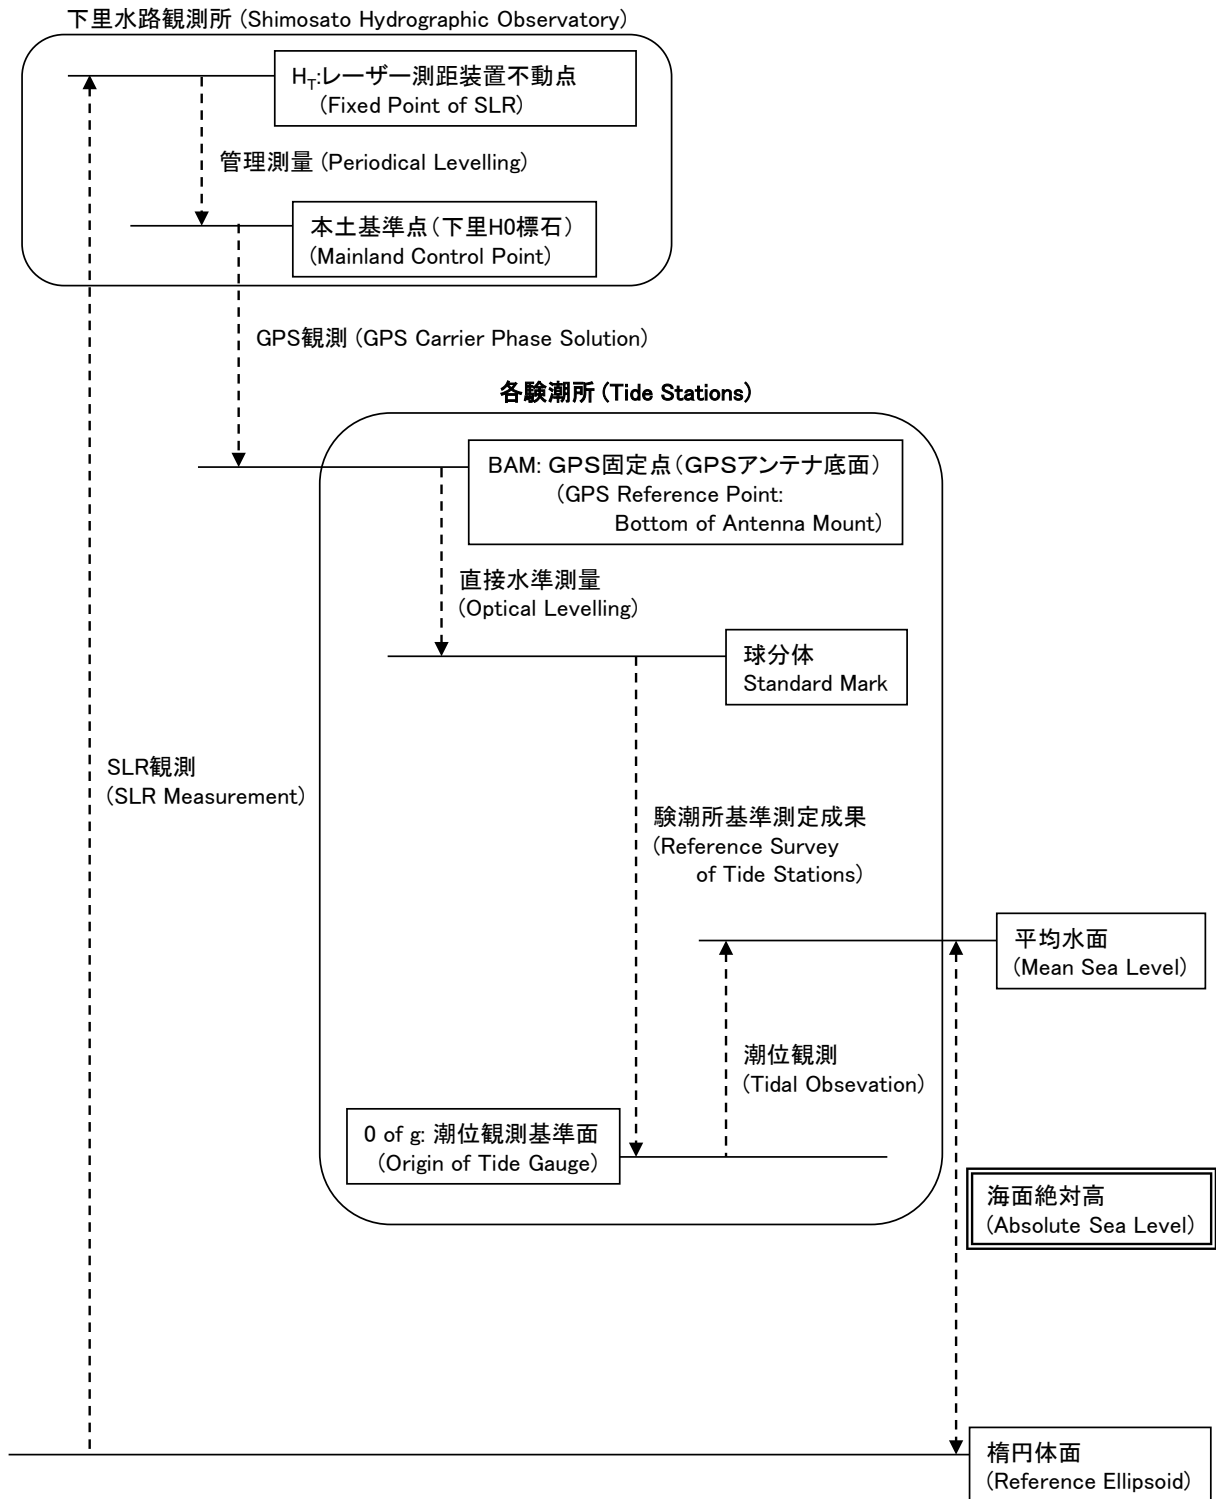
下里水路観測所 (Shimosato Hydrographic Observatory)

$H_T$:レーザー測距装置不動点
(Fixed Point of SLR)

管理測量 (Periodical Levelling)

本土基準点(下里H0標石)
(Mainland Control Point)

GPS観測 (GPS Carrier Phase Solution)

各験潮所 (Tide Stations)

BAM: GPS固定点(GPSアンテナ底面)
(GPS Reference Point:
Bottom of Antenna Mount)

直接水準測量
(Optical Levelling)

球分体
Standard Mark

SLR観測
(SLR Measurement)

験潮所基準測定成果
(Reference Survey
of Tide Stations)

平均水面
(Mean Sea Level)

潮位観測
(Tidal Obsevation)

0 of g: 潮位観測基準面
(Origin of Tide Gauge)

海面絶対高
(Absolute Sea Level)

楕円体面
(Reference Ellipsoid)